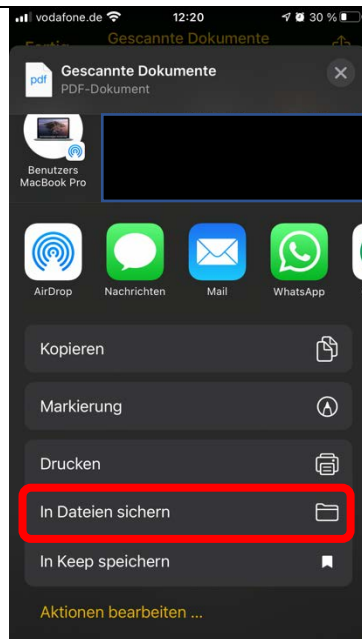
vodafone.de 12:20 30 %

Fertig Gescannte Dokumente

pdf Gescannte Dokumente
PDF-Dokument

Benutzers MacBook Pro

AirDrop
Nachrichten
Mail
WhatsApp

Kopieren
Markierung
Drucken
In Dateien sichern
In Keep speichern
Aktionen bearbeiten ...